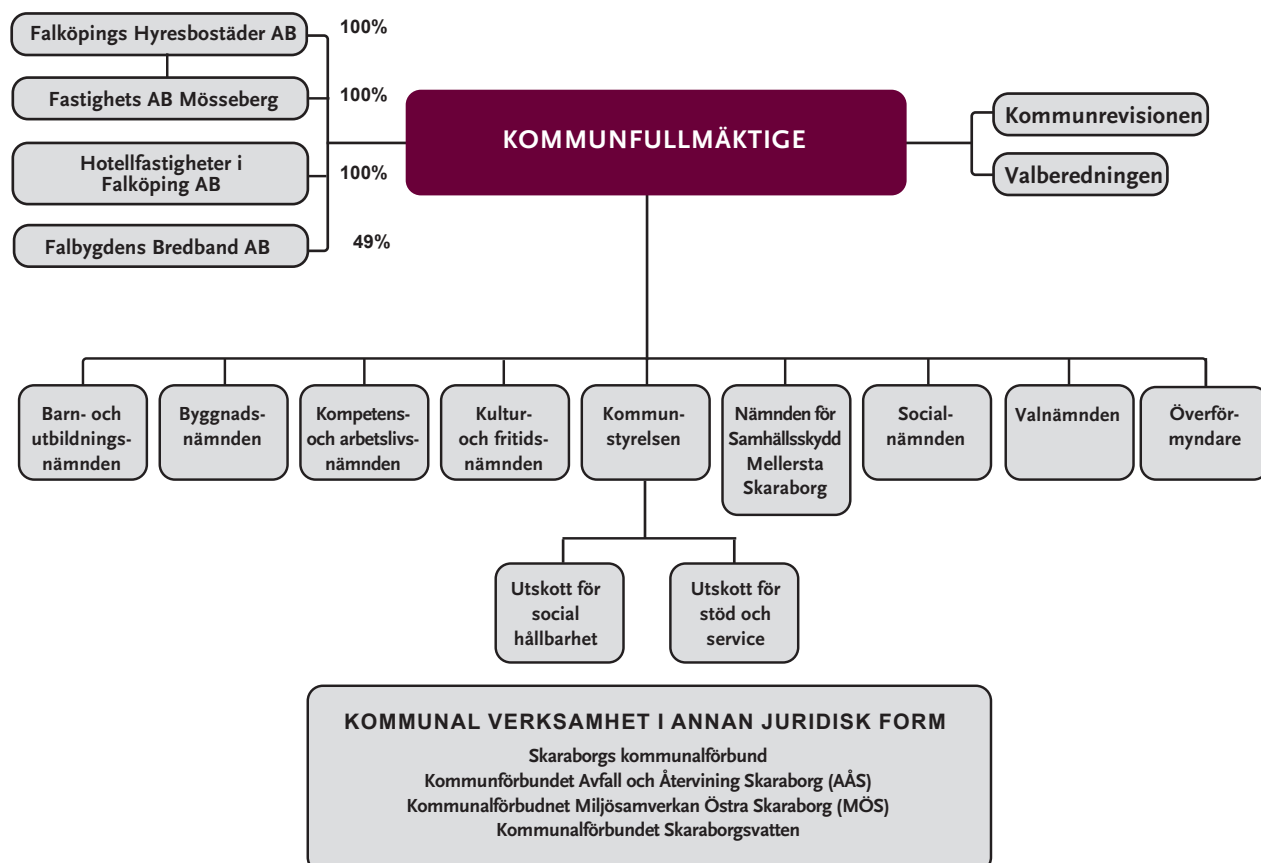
Falköpings Hyresbostäder AB
100%
Fastighets AB Mösseberg
100%
Hotellfastigheter i Falköping AB
100%
Falbygdens Bredband AB
49%

KOMMUNFULLMÄKTIGE

Kommunrevisionen
Valberedningen

Barn- och utbildningsnämnden
Byggnadsnämnden
Kompetens- och arbetslivsnämnden
Kultur- och fritidsnämnden
Kommunstyrelsen
Nämnden för Samhällsskydd Mellersta Skaraborg
Socialnämnden
Valnämnden
Överförmyndare

Utskott för social hållbarhet
Utskott för stöd och service

KOMMUNAL VERKSAMHET I ANNAN JURIDISK FORM

Skaraborgs kommunalförbund
Kommunförbundet Avfall och Återvining Skaraborg (AÅS)
Kommunalförbudnet Miljösamverkan Östra Skaraborg (MÖS)
Kommunalförbundet Skaraborgsvatten